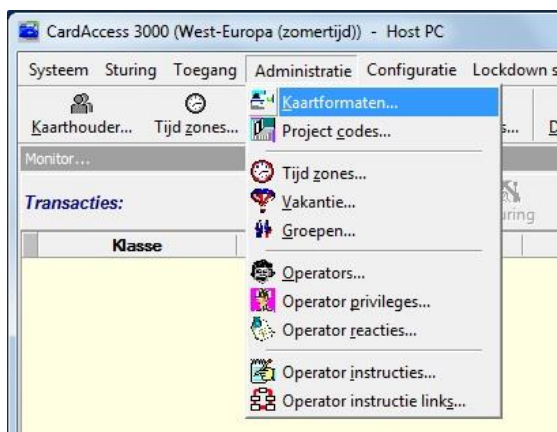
CardAccess 3000 (West-Europa (zomertijd)) - Host PC

Systeem Sturing Toegang Administratie Configuratie Lockdown s

Kaarthouder... Tijd zones... s... D

Monitor...

Transacties:

uring

Klasse

Kaartformaten...
Project codes...
Tijd zones...
Vakantie...
Groepen...
Operators...
Operator privileges...
Operator reacties...
Operator instructies...
Operator instructie links...